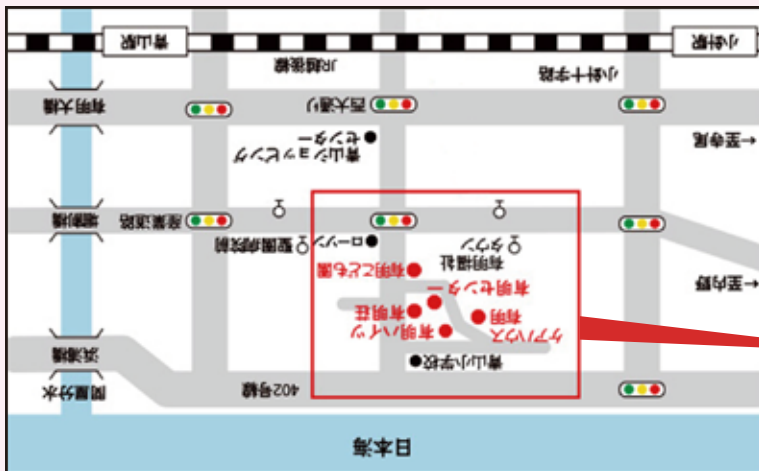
青山駅
小針駅
JR越後線
小針十字路
有明大橋
西大通り
青山コミュニティセンター
至寺尾
有明橋
産業道路
ローソン
聖籠病院
有明温泉
テング
至内野
有明こども園
有明センター
有明荘
有明
ケアハウス
有明ハイツ
関屋分水
浜浦橋
青山小学校
402号線
日本海